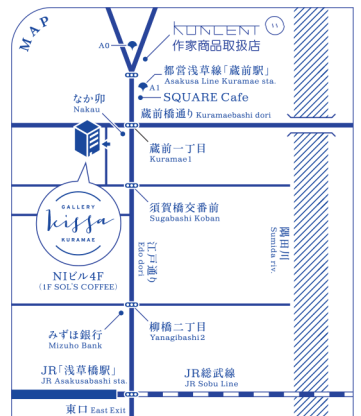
MAP

KONCENT
作家商品取扱店

A0

A1
都営浅草線「蔵前駅」
Asakusa Line Kuramae sta.

SQUARE Cafe

蔵前橋通り Kuramaebashi dori

なか卯
Nakau

蔵前一丁目
Kuramae1

須賀橋交番前
Sugabashi Koban

GALLERY
kissa
KURAMAE

江戸通り
Edo dori

隅田川
Sumida riv.

NIビル4F
(1F SOL'S COFFEE)

みずほ銀行
Mizuho Bank

柳橋二丁目
Yanagibashi2

JR「浅草橋駅」
JR Asakusabashi sta.

JR総武線
JR Sobu Line

東口 East Exit